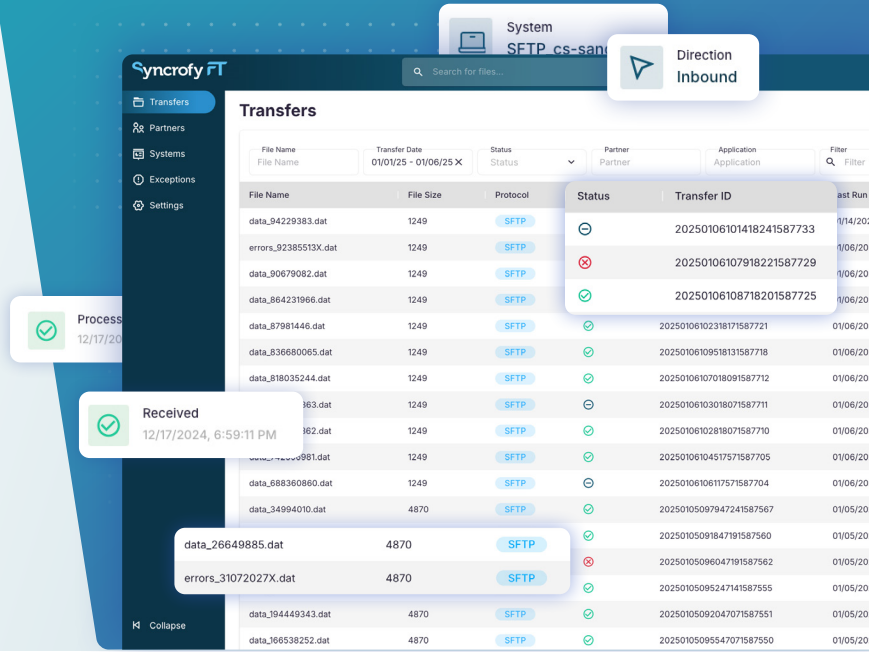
System
SFTP cs-sand

Direction
Inbound

Syncrofy FT

Search for files...

Transfers
Partners
Systems
Exceptions
Settings

Transfers

File Name
File Name

Transfer Date
01/01/25 - 01/06/25

Status
Status

Partner
Partner

Application
Application

Filter
Filter

| File Name | File Size | Protocol | Status | Transfer ID | Last Run |
|---|---|---|---|---|---|
| data_94229383.dat | 1249 | SFTP | | 20250106101418241587733 | 01/14/20 |
| errors_92385513X.dat | 1249 | SFTP | | 20250106107918221587729 | 01/06/20 |
| data_90679082.dat | 1249 | SFTP | | 20250106108718201587725 | 01/06/20 |
| data_864231966.dat | 1249 | SFTP | | | 01/06/20 |
| data_87981446.dat | 1249 | SFTP | | 20250106102318171587721 | 01/06/20 |
| data_836680065.dat | 1249 | SFTP | | 20250106109518131587718 | 01/06/20 |
| data_818035244.dat | 1249 | SFTP | | 20250106107018091587712 | 01/06/20 |
| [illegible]363.dat | 1249 | SFTP | | 20250106103018071587711 | 01/06/20 |
| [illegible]362.dat | 1249 | SFTP | | 20250106102818071587710 | 01/06/20 |
| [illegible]981.dat | 1249 | SFTP | | 20250106104517571587705 | 01/06/20 |
| data_688360860.dat | 1249 | SFTP | | 20250106106117571587704 | 01/06/20 |
| data_34994010.dat | 4870 | SFTP | | 20250105097947241587567 | 01/05/20 |
| data_26649885.dat | 4870 | SFTP | | 20250105091847191587560 | 01/05/20 |
| errors_31072027X.dat | 4870 | SFTP | | 20250105096047191587562 | 01/05/20 |
| | | | | 20250105095247141587555 | 01/05/20 |
| data_194449343.dat | 4870 | SFTP | | 20250105092047071587551 | 01/05/20 |
| data_166538252.dat | 4870 | SFTP | | 20250105095547071587550 | 01/05/20 |

Process
12/17/20

Received
12/17/2024, 6:59:11 PM

Collapse